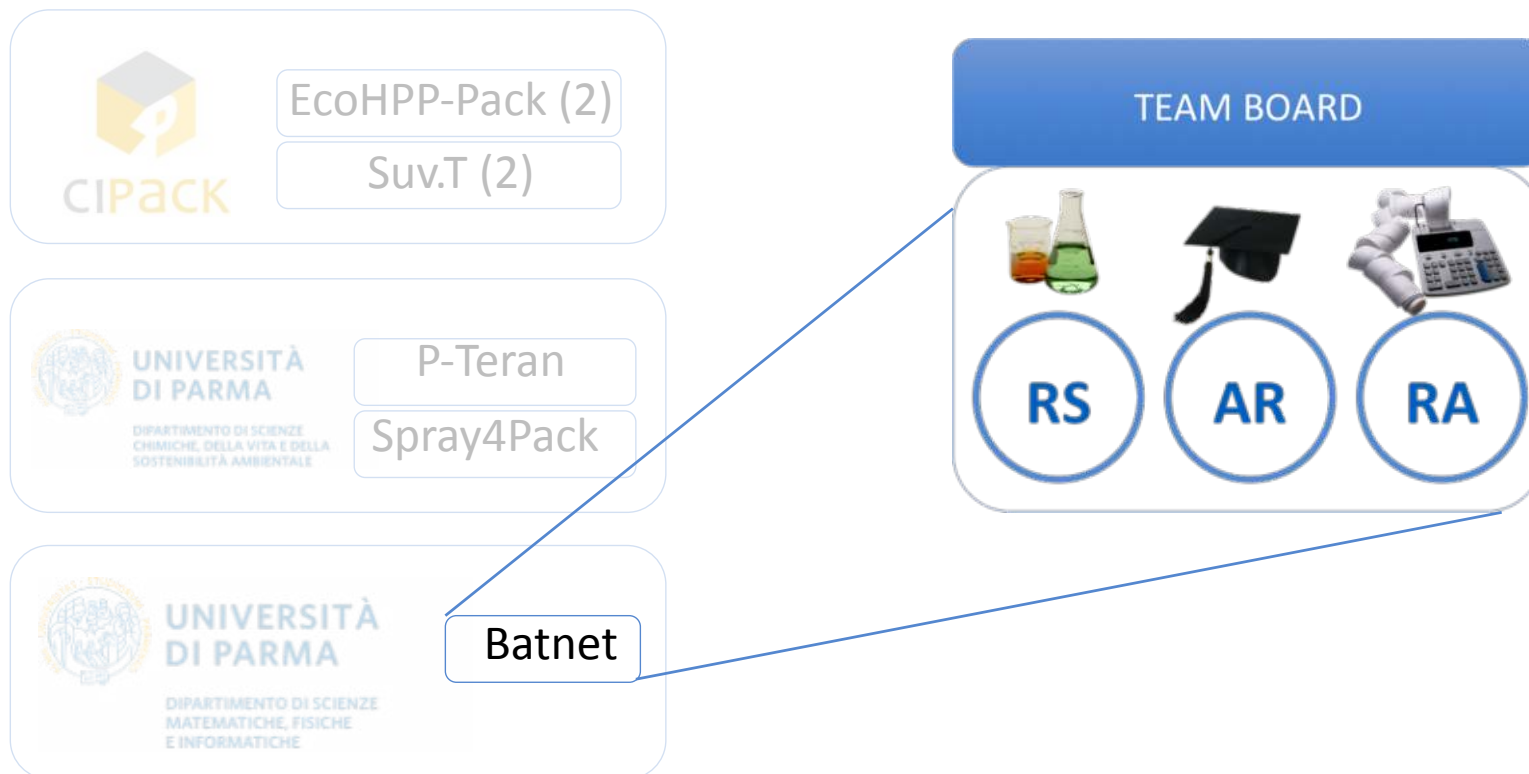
CIPACK

EcoHPP-Pack (2)

Suv.T (2)

UNIVERSITÀ DI PARMA

DIPARTIMENTO DI SCIENZE CHIMICHE, DELLA VITA E DELLA SOSTENIBILITÀ AMBIENTALE

P-Teran

Spray4Pack

UNIVERSITÀ DI PARMA

DIPARTIMENTO DI SCIENZE MATEMATICHE, FISICHE E INFORMATICHE

Batnet

TEAM BOARD

RS

AR

RA